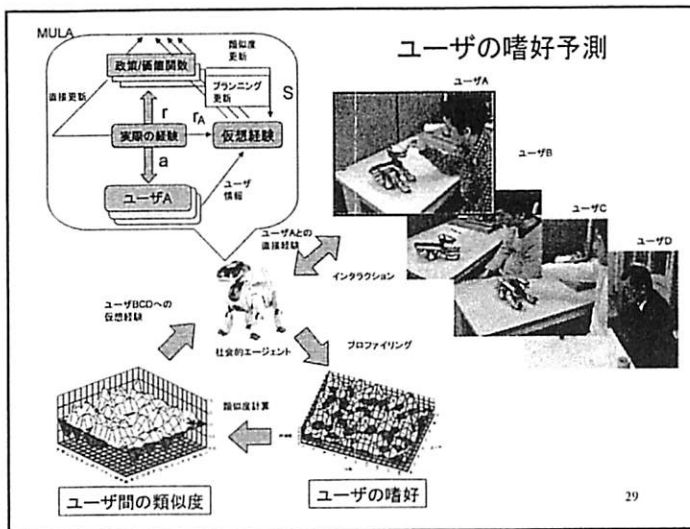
MULA

ユーザの嗜好予測

政策/価値関数

類似度更新

プランニング更新

S

直接更新

r

$r_A$

実際の経験

仮想経験

a

ユーザA

ユーザ情報

ユーザA

ユーザB

ユーザC

ユーザD

ユーザAとの直接経験

インタラクション

ユーザBCDへの仮想経験

社会的エージェント

プロファイリング

類似度計算

ユーザ間の類似度

ユーザの嗜好

29